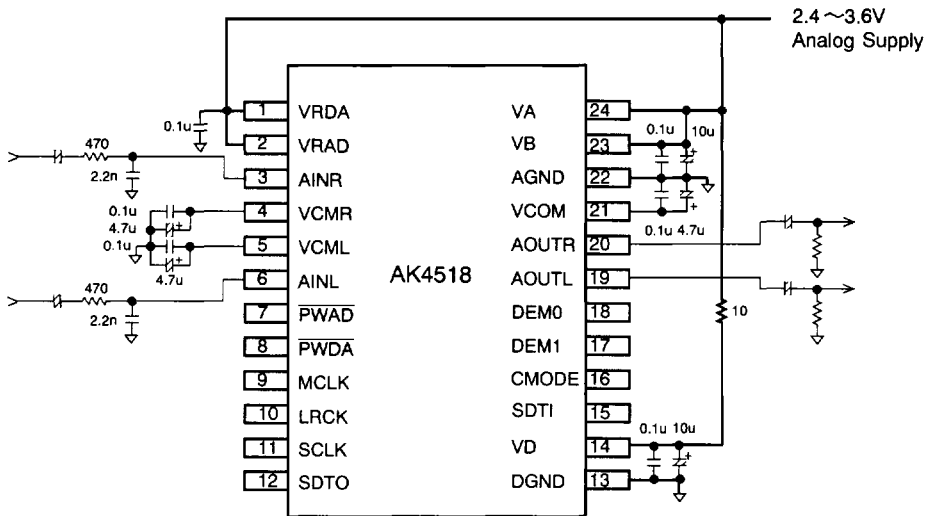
2.4 ～3.6V
Analog Supply

0.1u
470
2.2n
0.1u
4.7u
0.1u
4.7u
470
2.2n

1 VRDA
2 VRAD
3 AINR
4 VCMR
5 VCML
6 AINL
7 $\overline{PWAD}$
8 $\overline{PWDA}$
9 MCLK
10 LRCK
11 SCLK
12 SDTO

AK4518

VA 24
VB 23
AGND 22
VCOM 21
AOUTR 20
AOUTL 19
DEM0 18
DEM1 17
CMODE 16
SDTI 15
VD 14
DGND 13

0.1u
10u
0.1u 4.7u
10
0.1u 10u